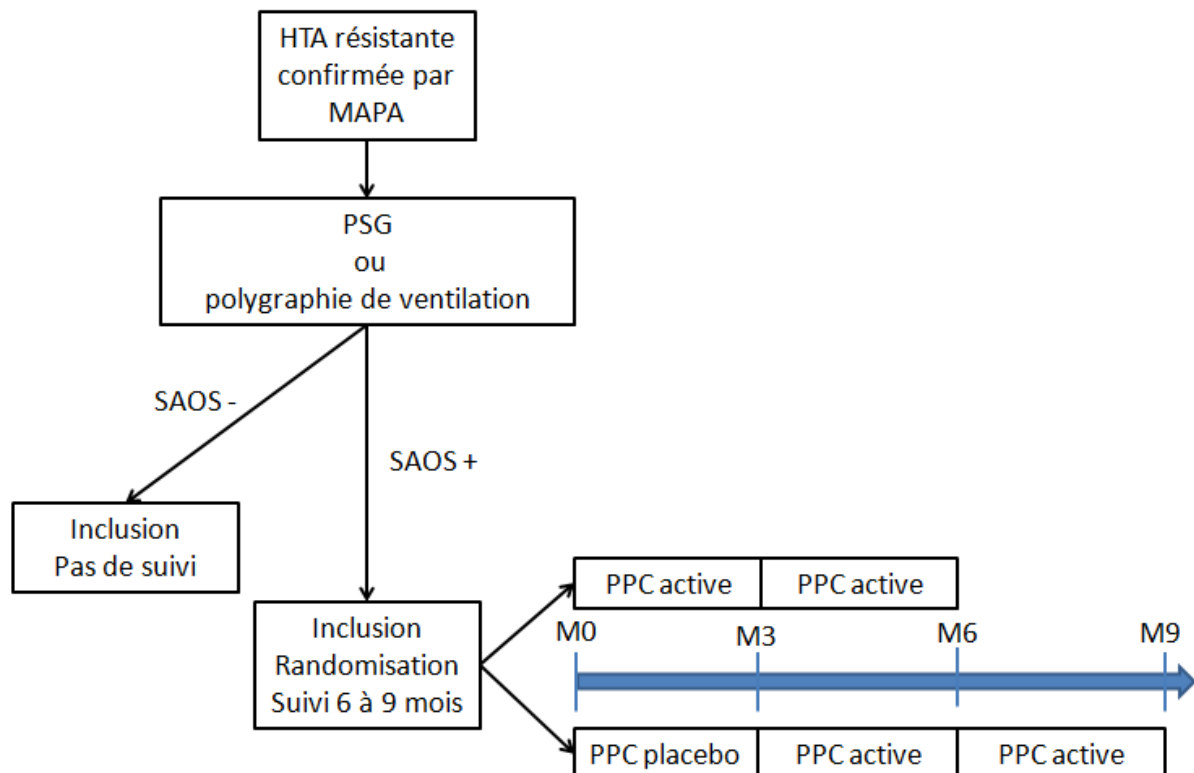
HTA résistante confirmée par MAPA

PSG
ou
polygraphie de ventilation

SAOS -

SAOS +

Inclusion
Pas de suivi

Inclusion
Randomisation
Suivi 6 à 9 mois

PPC active | PPC active

M0
M3
M6
M9

PPC placebo | PPC active | PPC active